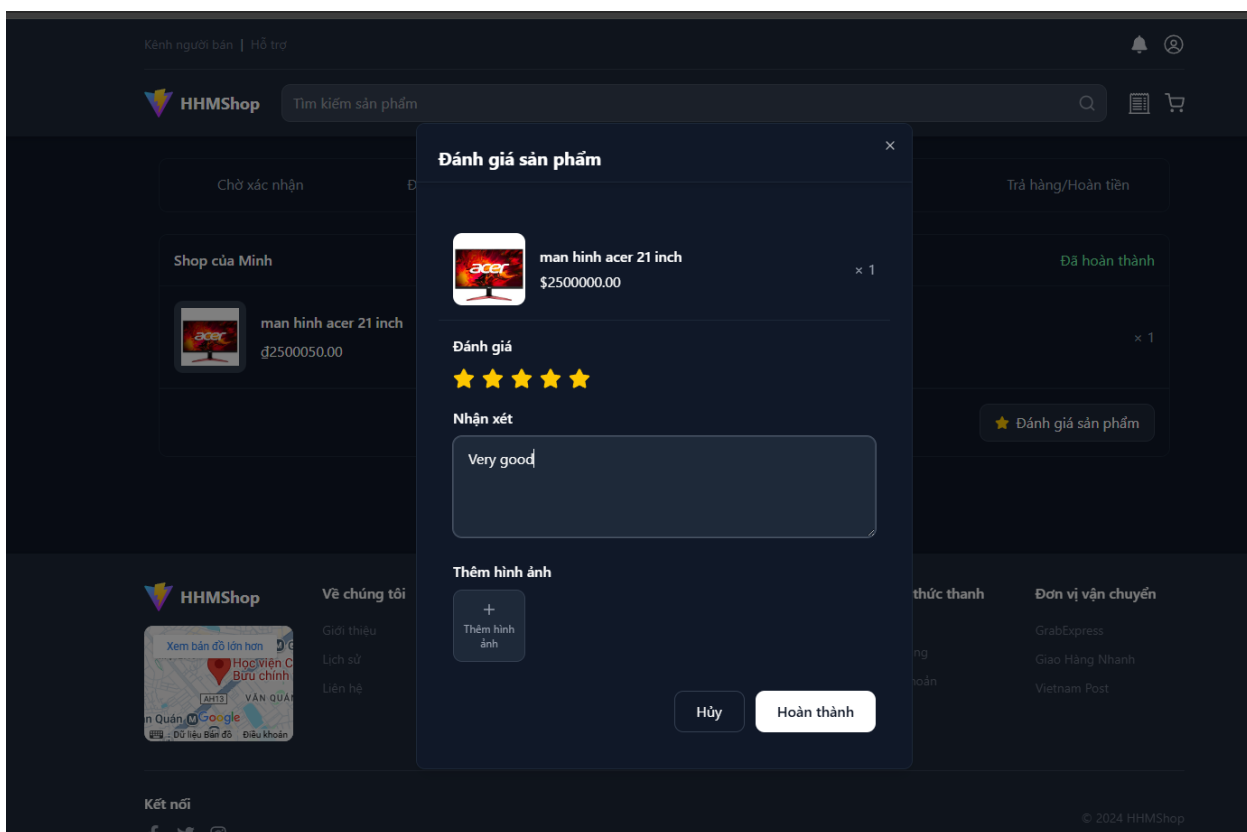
Kênh người bán | Hỗ trợ

HHMShop

Tìm kiếm sản phẩm

Chờ xác nhận

Đ

Trả hàng/Hoàn tiền

Shop của Minh

Đã hoàn thành

man hinh acer 21 inch
₫2500050.00

× 1

Đánh giá sản phẩm

Đánh giá sản phẩm

×

acer

man hinh acer 21 inch
$2500000.00

× 1

Đánh giá

Nhận xét

Very good

Thêm hình ảnh

+
Thêm hình ảnh

Hủy

Hoàn thành

HHMShop

Xem bản đồ lớn hơn

Học viện C
Bưu chính

AH13

VĂN QUÁN

n Quán

Google

Dữ liệu Bản đồ

Điều khoản

Về chúng tôi

Giới thiệu

Lịch sử

Liên hệ

thức thanh

ng

oán

Đơn vị vận chuyển

GrabExpress

Giao Hàng Nhanh

Vietnam Post

Kết nối

© 2024 HHMShop